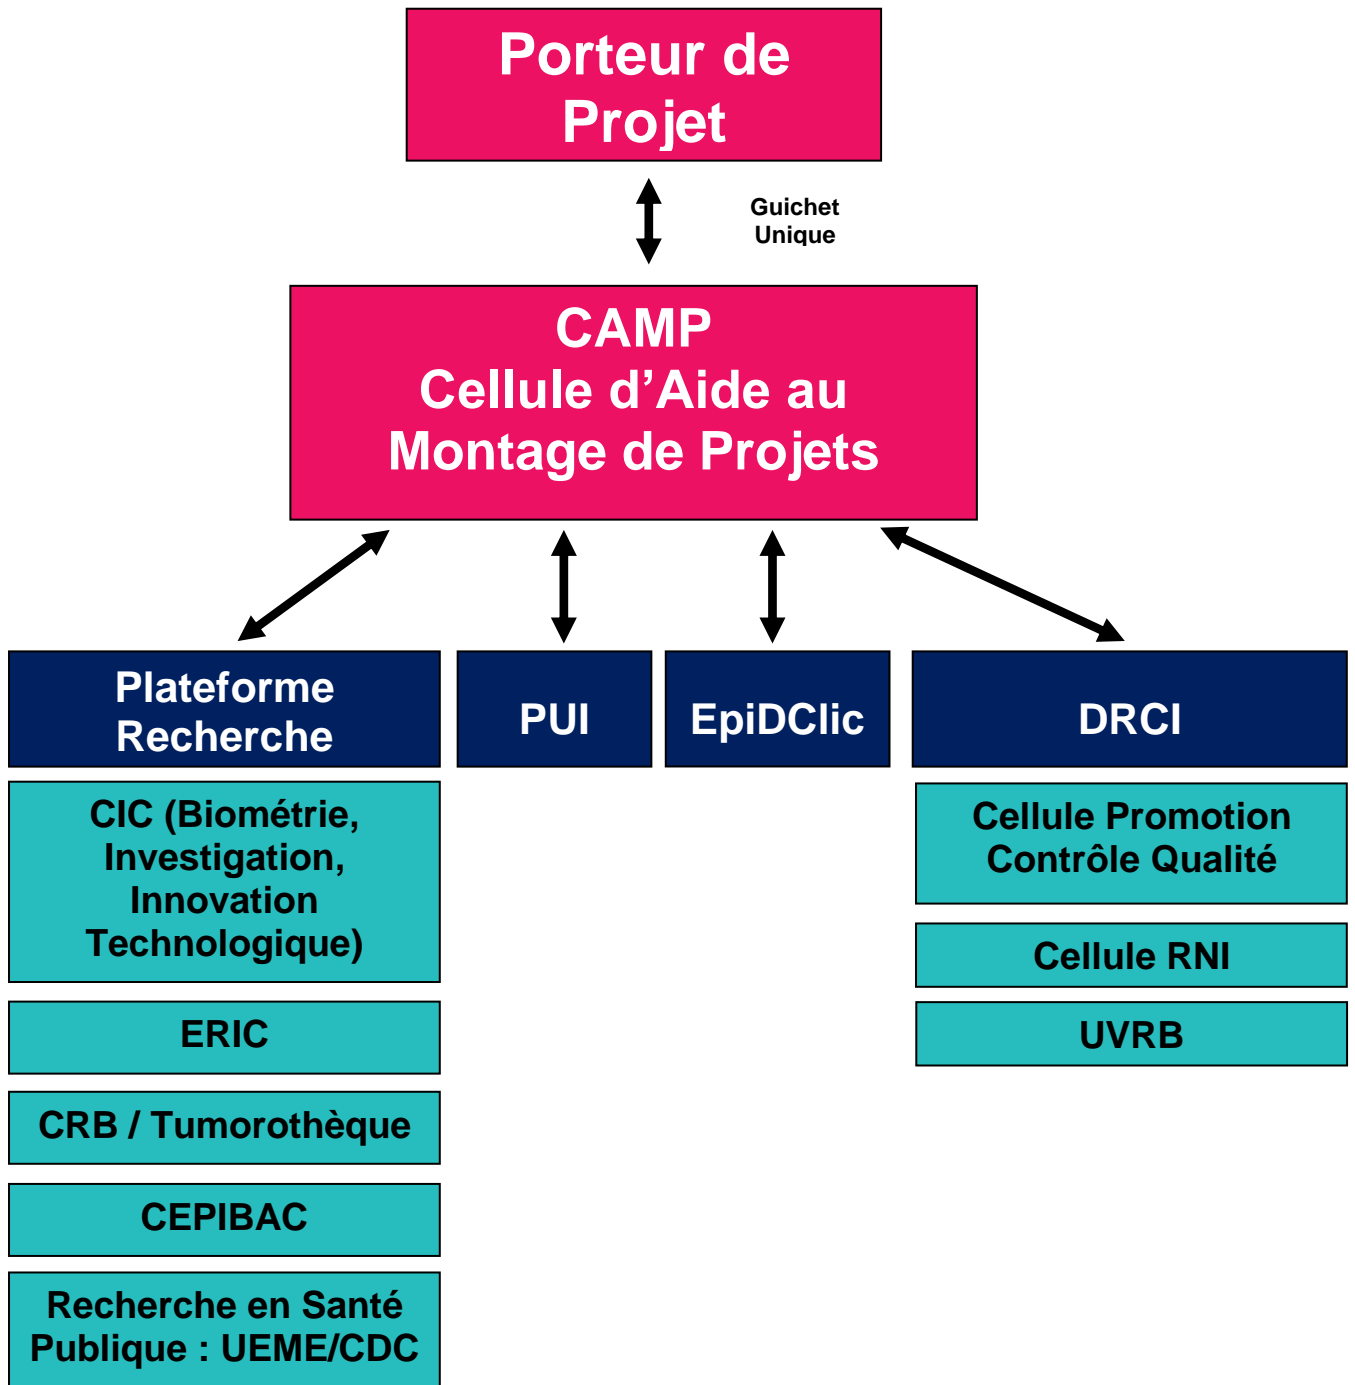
Porteur de Projet

Guichet Unique

CAMP
Cellule d’Aide au Montage de Projets

Plateforme Recherche

PUI

EpiDClic

DRCI

CIC (Biométrie, Investigation, Innovation Technologique)

ERIC

CRB / Tumorothèque

CEPIBAC

Recherche en Santé Publique : UEME/CDC

Cellule Promotion Contrôle Qualité

Cellule RNI

UVRB